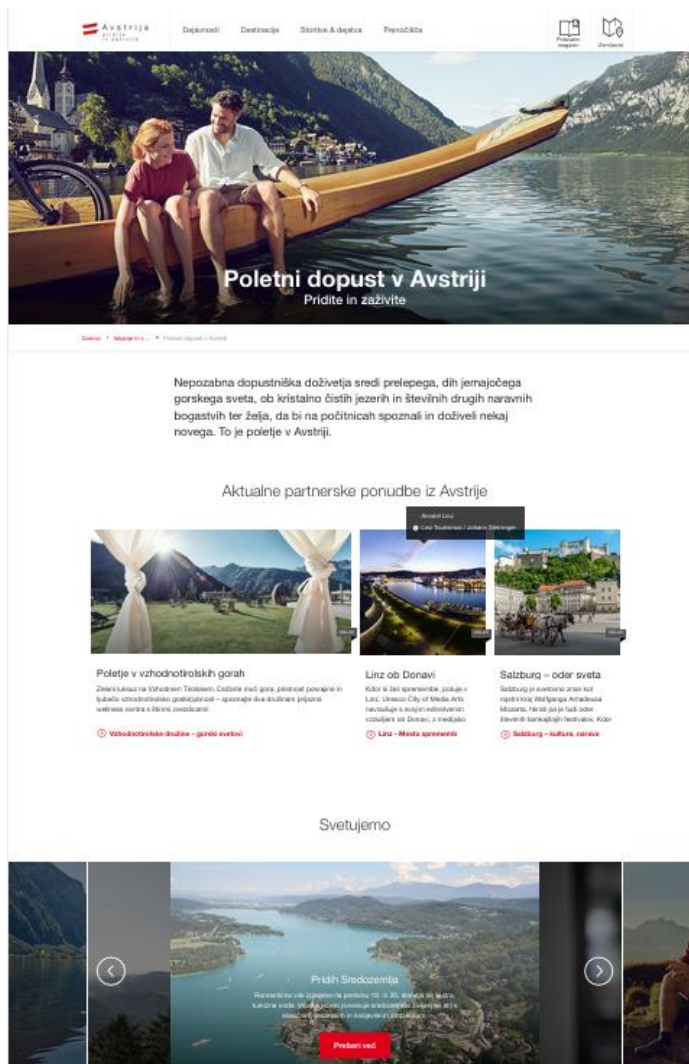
Avstrija
pridite in zaživite

Dejavnosti  Destinacije  Storitve & dejstva  Prenočišča

Prelistajte magazin  Zemljevid

Poletni dopust v Avstriji
Pridite in zaživite

Domov > Idejanje in s... > Poletni dopust v Avstriji

Nepozabna dopustniška doživetja sredi prelepega, dih jemajočega gorskega sveta, ob kristalno čistih jezerih in številnih drugih naravnih bogastvih ter želja, da bi na počitnicah spoznali in doživeli nekaj novega. To je poletje v Avstriji.

Aktualne partnerske ponudbe iz Avstrije

Ars Electronica Linz
Linz Tourismus / Johann Steininger

Poletje v vzhodnotirolskih gorah
Zeleni luksuz na Vzhodnem Tirolskem. Odkrite moč gora, plezanje in ljubeče vzhodnotirolsko gostoljubnost – sprostite dva družinam prijazna wellness centra s številnimi zvezdicami!

Vzhodnotirolske družine - gorski svetovi

Linz ob Donavi
Kdor si želi sprememb, potuje v Linz. Unesco City of Media Arts navdušuje s svojim edinstvenim vzdušjem ob Donavi, z mediiako

Linz - Mesto sprememb

Salzburg – oder sveta
Salzburg je svetovno znan kot rojstni kraj Wolfganga Amadeusa Mozarta, hkrati pa je tudi oder številnih klasičnih festivalov. Kdor

Salzburg – kultura, narava

Svetujemo

Pridih Sredozemlja
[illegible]

Preberi več